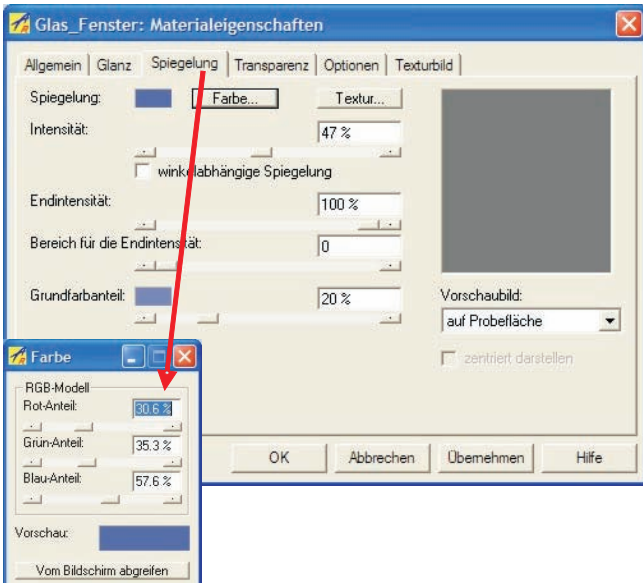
Glas_Fenster: Materialeigenschaften

Allgemein | Glanz | Spiegelung | Transparenz | Optionen | Texturbild

Spiegelung: Farbe... Textur...

Intensität: 47 %

winkelabhängige Spiegelung

Endintensität: 100 %

Bereich für die Endintensität: 0

Grundfarbanteil: 20 %

Vorschaubild:
auf Probefläche

zentriert darstellen

OK | Abbrechen | Übernehmen | Hilfe

Farbe

RGB-Modell
Rot-Anteil: 30.6 %
Grün-Anteil: 35.3 %
Blau-Anteil: 57.6 %

Vorschau:

Vom Bildschirm abgreifen